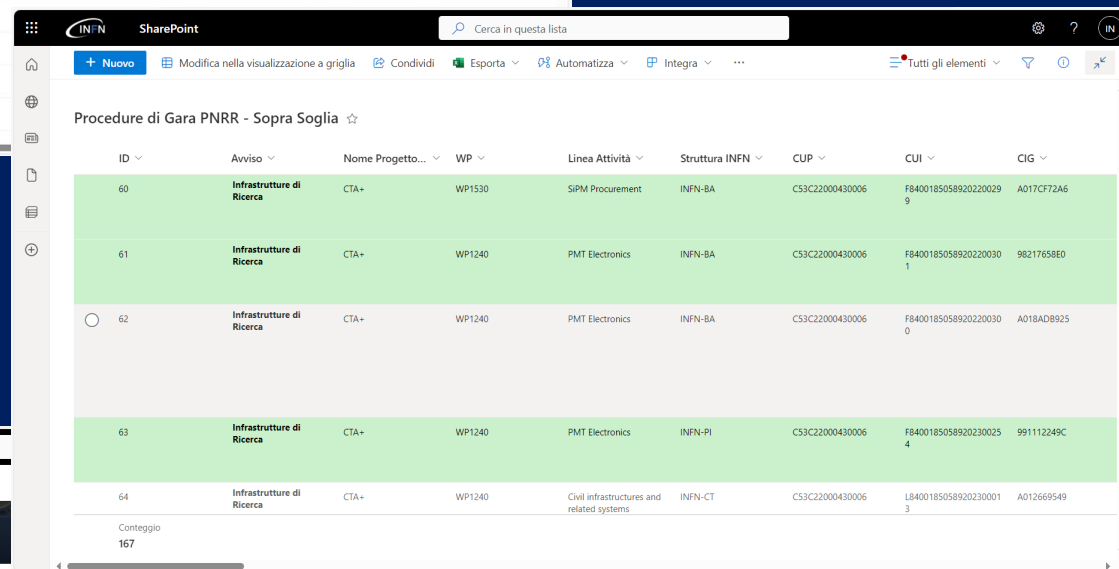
INFN SharePoint

Cerca in questa lista

IN

+ Nuovo | Modifica nella visualizzazione a griglia | Condividi | Esporta | Automatizza | Integra | ··· | Tutti gli elementi

Procedure di Gara PNRR - Sopra Soglia ☆

| ID | Avviso | Nome Progetto... | WP | Linea Attività | Struttura INFN | CUP | CUI | CIG |
|---|---|---|---|---|---|---|---|---|
| 60 | Infrastrutture di Ricerca | CTA+ | WP1530 | SiPM Procurement | INFN-BA | C53C22000430006 | F84001850589202200299 | A017CF72A6 |
| 61 | Infrastrutture di Ricerca | CTA+ | WP1240 | PMT Electronics | INFN-BA | C53C22000430006 | F84001850589202200301 | 98217658E0 |
| 62 | Infrastrutture di Ricerca | CTA+ | WP1240 | PMT Electronics | INFN-BA | C53C22000430006 | F84001850589202200300 | A018ADB925 |
| 63 | Infrastrutture di Ricerca | CTA+ | WP1240 | PMT Electronics | INFN-PI | C53C22000430006 | F84001850589202300254 | 991112249C |
| 64 | Infrastrutture di Ricerca | CTA+ | WP1240 | Civil infrastructures and related systems | INFN-CT | C53C22000430006 | L84001850589202300013 | A012669549 |

Conteggio
167